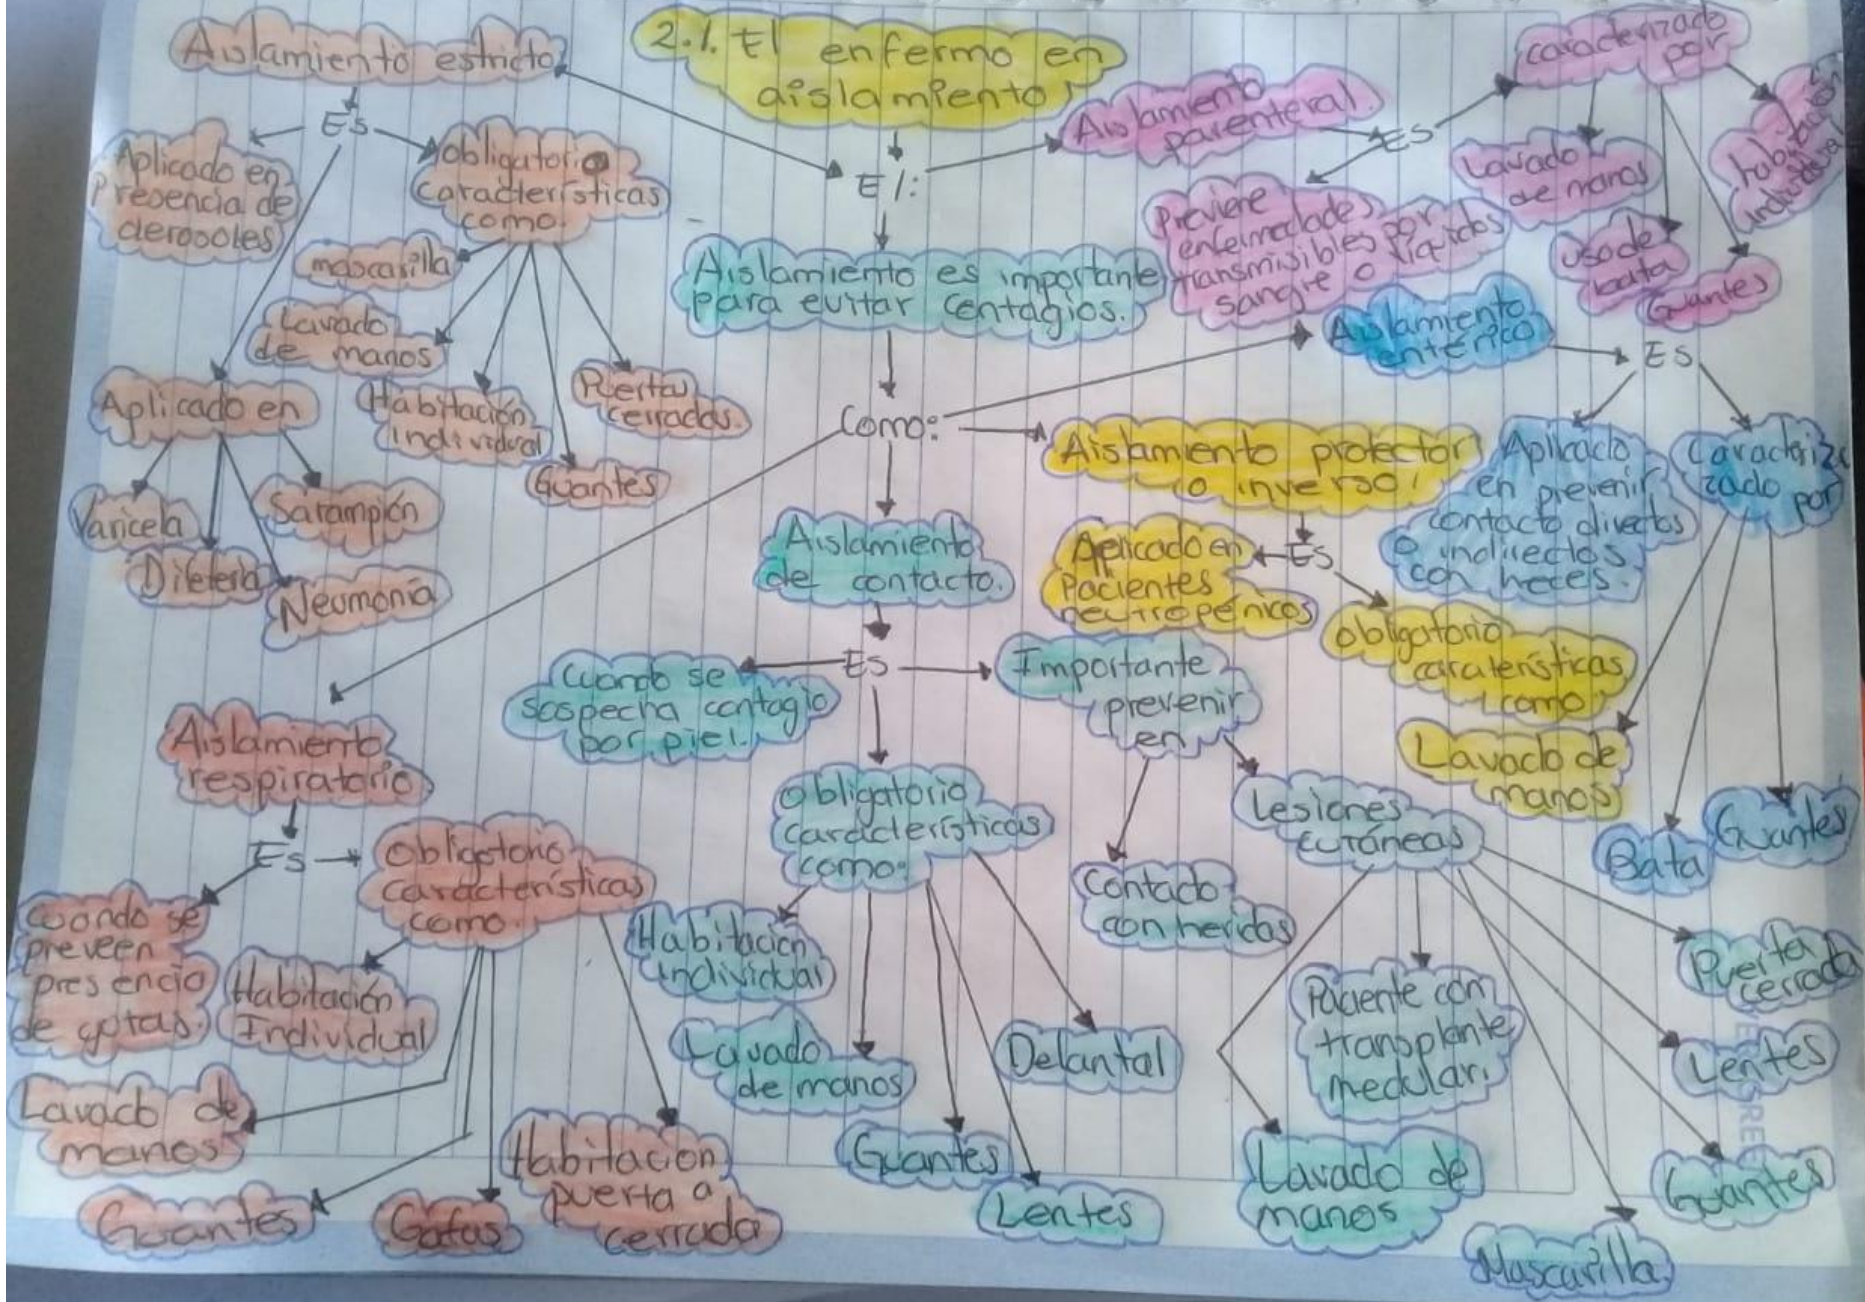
2.1. El enfermo en aislamiento

El:

Aislamiento es importante para evitar contagios.

Como:

Aislamiento estricto

Es

Aplicado en Presencia de aerosoles

obligatorio características como

mascarilla

Lavado de manos

Habitación individual

Guantes

Puertas cerradas.

Aplicado en

Varicela

Difteria

Sarampión

Neumonía

Aislamiento parenteral

Es

Previene enfermedades transmisibles por sangre o liquidos

caracterizado por

Lavado de manos

Uso de bata

Guantes

habitación individual

Aislamiento entérico

Es

Aplicado en prevenir contacto directos o indirectos con heces.

Caracterizado por

Bata

Guantes

Aislamiento protector o inverso.

Es

Aplicado en Pacientes neutropénicos

obligatorio características como

Lavado de manos

Aislamiento de contacto.

Es

Cuando se sospecha contagio por piel.

Importante prevenir en

Contacto con heridas

Lesiones cutáneas

Paciente con transplante medular.

Puerta cerrada

Lentes

Guantes

Mascarilla

Lavado de manos

obligatorio características como:

Habitación individual

Lavado de manos

Guantes

Lentes

Delantal

Aislamiento respiratorio

Es

Cuando se preveen presencia de gotas.

obligatorio características como.

Habitación Individual

Lavado de manos

Guantes

Gafas

Habitación puerta cerrada